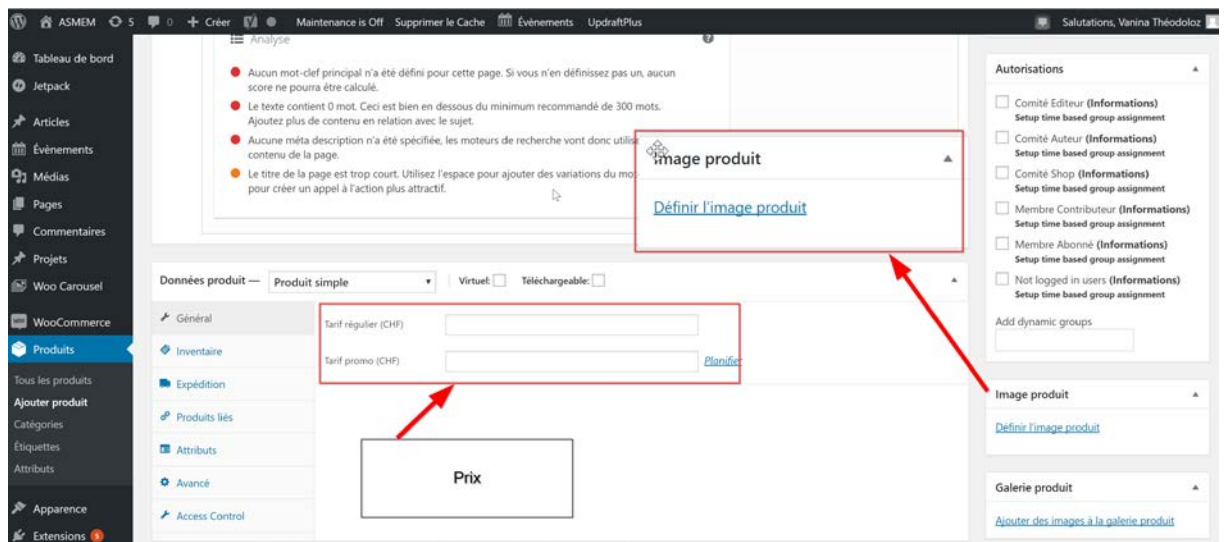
ASMEM 5 0 + Créer Maintenance is Off Supprimer le Cache Évènements UpdraftPlus Salutations, Vanina Théodoloz

Tableau de bord
Jetpack
Articles
Évènements
Médias
Pages
Commentaires
Projets
Woo Carousel
WooCommerce
Produits
Tous les produits
Ajouter produit
Catégories
Étiquettes
Attributs
Apparence
Extensions 5

Analyse

Aucun mot-clef principal n'a été défini pour cette page. Si vous n'en définissez pas un, aucun score ne pourra être calculé.

Le texte contient 0 mot. Ceci est bien en dessous du minimum recommandé de 300 mots. Ajoutez plus de contenu en relation avec le sujet.

Aucune méta description n'a été spécifiée, les moteurs de recherche vont donc utilis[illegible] contenu de la page.

Le titre de la page est trop court. Utilisez l'espace pour ajouter des variations du mo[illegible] pour créer un appel à l'action plus attractif.

Image produit

Définir l'image produit

Données produit — Produit simple Virtuel: Téléchargeable:

Général
Inventaire
Expédition
Produits liés
Attributs
Avancé
Access Control

Tarif régulier (CHF)
Tarif promo (CHF) Planifier

Prix

Autorisations

Comité Editeur (Informations)
Setup time based group assignment
Comité Auteur (Informations)
Setup time based group assignment
Comité Shop (Informations)
Setup time based group assignment
Membre Contributeur (Informations)
Setup time based group assignment
Membre Abonné (Informations)
Setup time based group assignment
Not logged in users (Informations)
Setup time based group assignment

Add dynamic groups

Image produit

Définir l'image produit

Galerie produit

Ajouter des images à la galerie produit